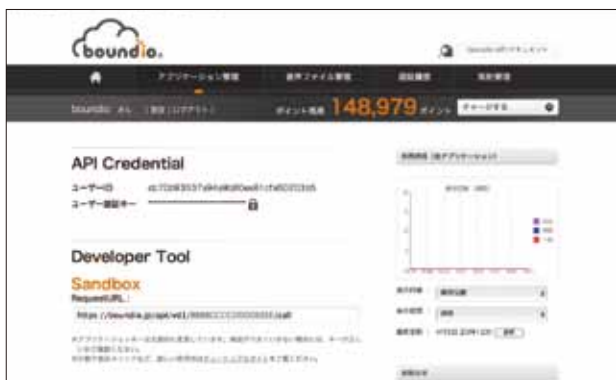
boundio.

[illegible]

アプリケーション管理

音声ファイル管理

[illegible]

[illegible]

boundio さん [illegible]

ポイント残高 148,979 ポイント

チャージする

API Credential

ユーザーID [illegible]

ユーザー認証キー ••••••••••••••••••••••••••

Developer Tool

Sandbox

RequestURL:

https://boundio.jp/api/vd1/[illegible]/call

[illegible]

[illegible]